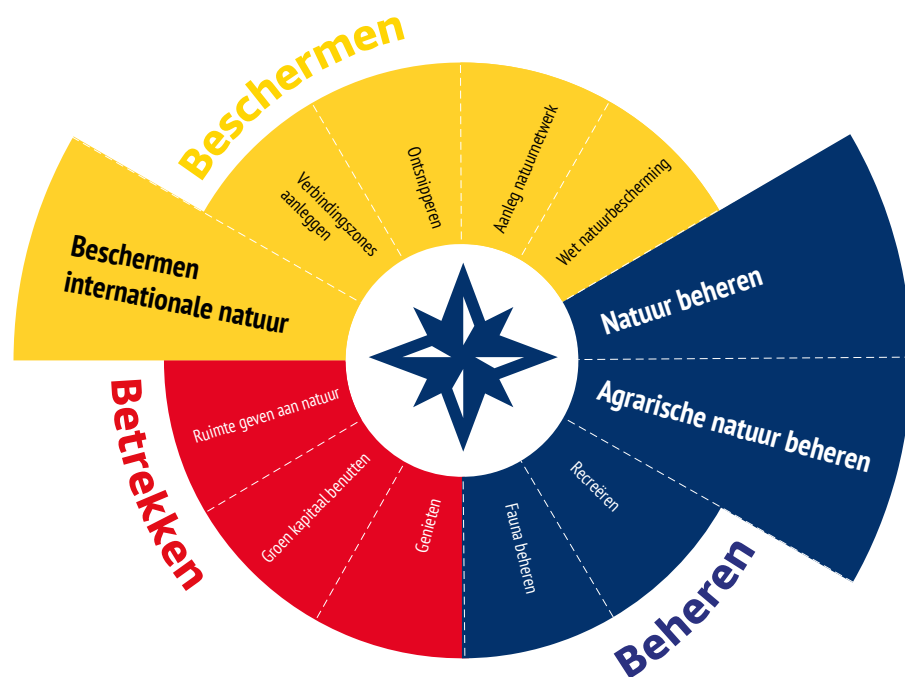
Beschermen

Beschermen internationale natuur

Verbindingszones aanleggen

Ontsnipperen

Aanleg natuurnetwerk

Wet natuurbescherming

Natuur beheren

Agrarische natuur beheren

Recreëren

Fauna beheren

Beheren

Genieten

Groen kapitaal benutten

Ruimte geven aan natuur

Betrekken